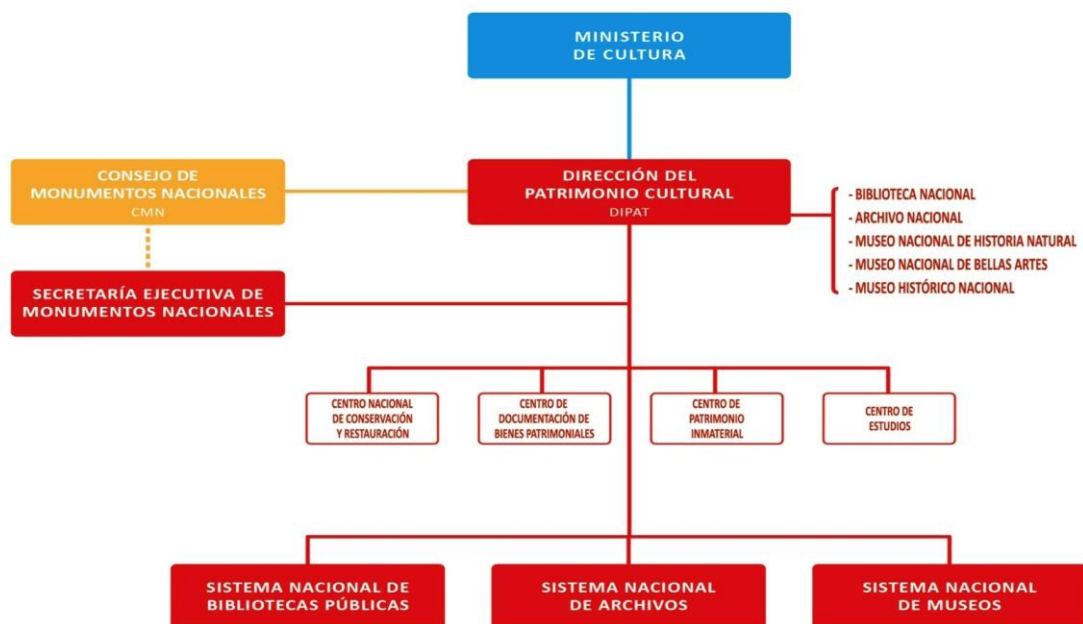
MINISTERIO DE CULTURA

CONSEJO DE MONUMENTOS NACIONALES
CMN

DIRECCIÓN DEL PATRIMONIO CULTURAL
DIPAT

- BIBLIOTECA NACIONAL
- ARCHIVO NACIONAL
- MUSEO NACIONAL DE HISTORIA NATURAL
- MUSEO NACIONAL DE BELLAS ARTES
- MUSEO HISTÓRICO NACIONAL

SECRETARÍA EJECUTIVA DE MONUMENTOS NACIONALES

CENTRO NACIONAL DE CONSERVACIÓN Y RESTAURACIÓN

CENTRO DE DOCUMENTACIÓN DE BIENES PATRIMONIALES

CENTRO DE PATRIMONIO INMATERIAL

CENTRO DE ESTUDIOS

SISTEMA NACIONAL DE BIBLIOTECAS PÚBLICAS

SISTEMA NACIONAL DE ARCHIVOS

SISTEMA NACIONAL DE MUSEOS